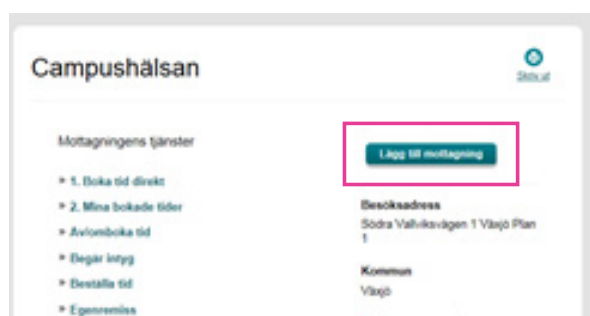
Campushälsan

Skriv ut

Mottagningens tjänster

1. Boka tid direkt

2. Mina bokade tider

Avboka tid

Begär intyg

Beställa tid

Egenremiss

Lägg till mottagning

Besöksadress

Södra Vallviksvägen 1 Växjö Plan 1

Kommun

Växjö